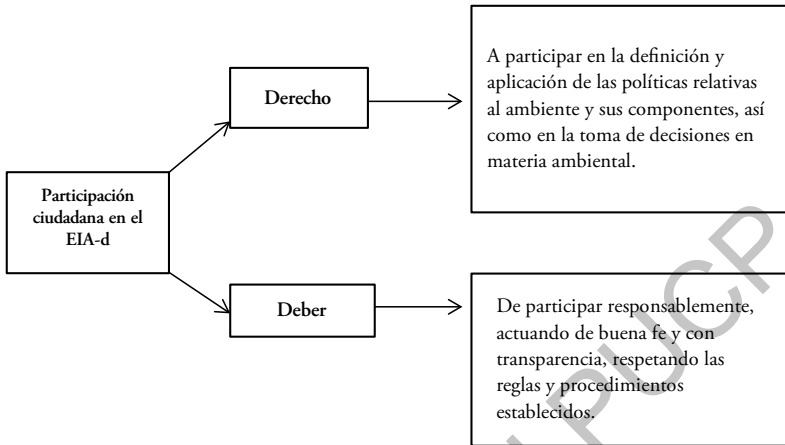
Participación ciudadana en el EIA-d

Derecho

A participar en la definición y aplicación de las políticas relativas al ambiente y sus componentes, así como en la toma de decisiones en materia ambiental.

Deber

De participar responsablemente, actuando de buena fe y con transparencia, respetando las reglas y procedimientos establecidos.

PUCP